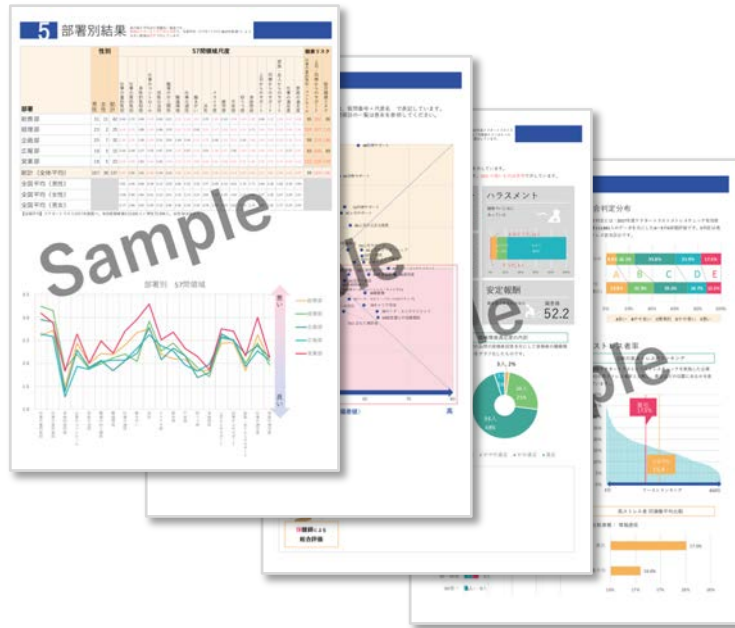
5 部署別結果

性別

57問領域尺度

健康リスク

部署

総務部

経理部

企画部

広報部

営業部

部計（全体平均）

全国平均（男性）

全国平均（女性）

全国平均（男女）

Sample

部署別　57問領域

良い

悪い

総務部

経理部

企画部

広報部

営業部

ple

高

ハラスメント

安定報酬

52.2

ple

A

B

C

D

E

総合評価